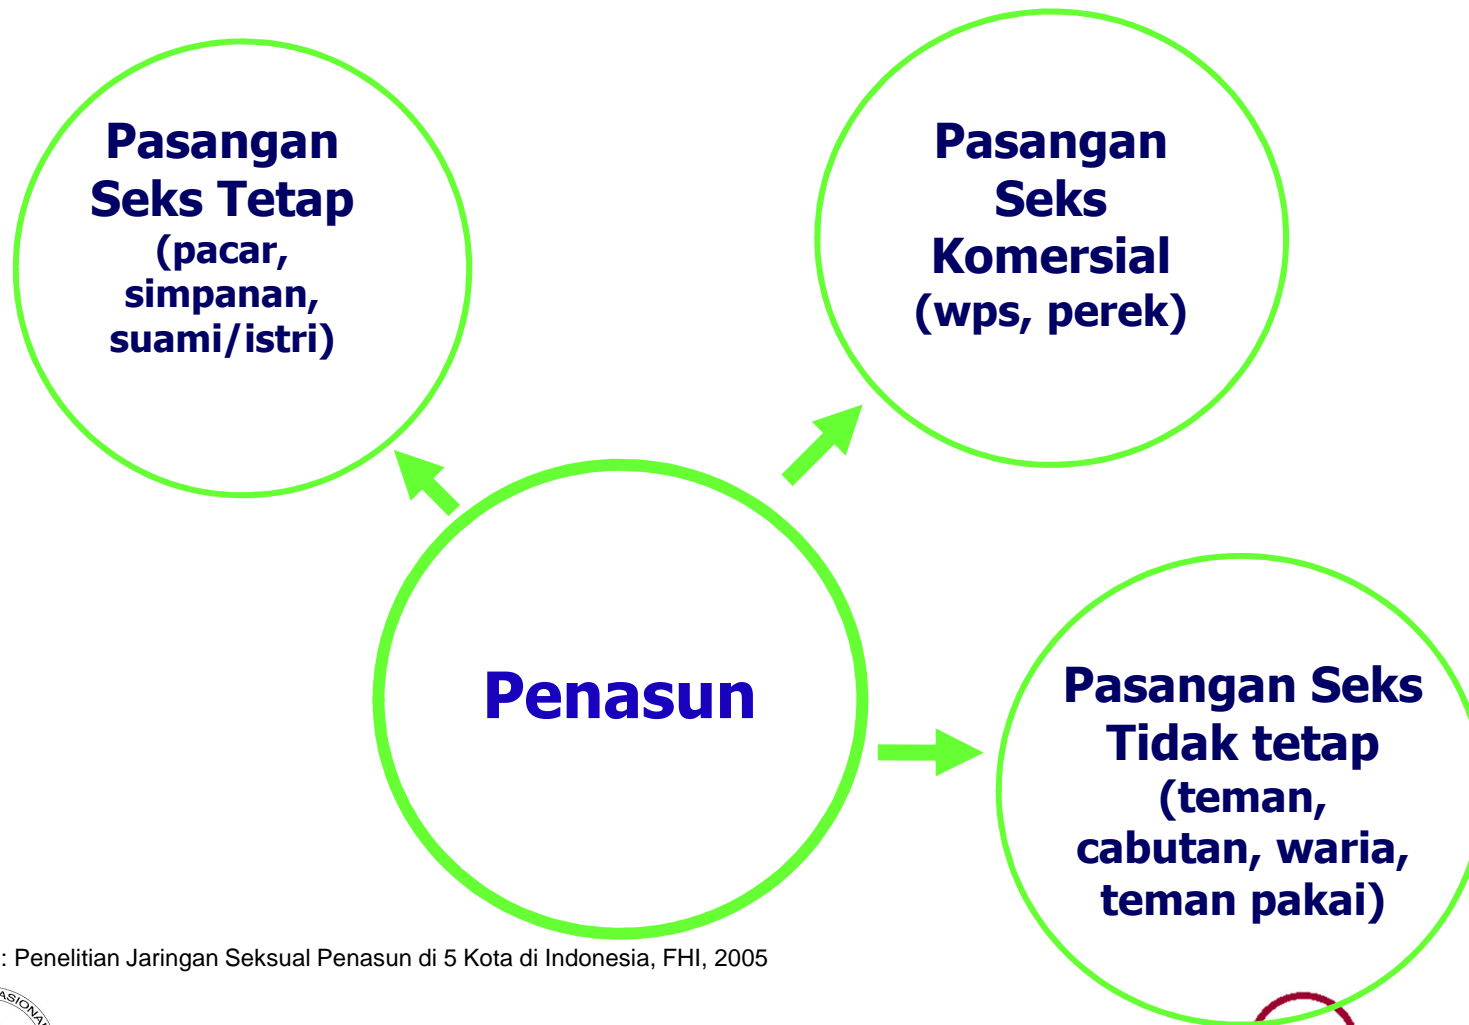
Pasangan Seks Tetap (pacar, simpanan, suami/istri)

Pasangan Seks Komersial (wps, perek)

Penasun

Pasangan Seks Tidak tetap (teman, cabutan, waria, teman pakai)

: Penelitian Jaringan Seksual Penasun di 5 Kota di Indonesia, FHI, 2005

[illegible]